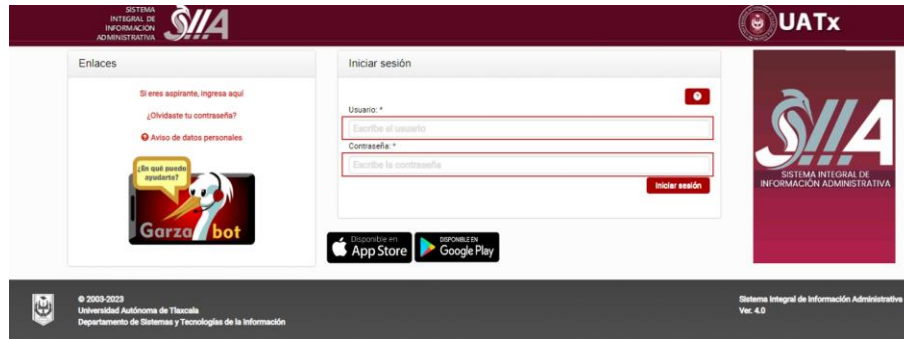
SISTEMA INTEGRAL DE INFORMACIÓN ADMINISTRATIVA SIIA

UATx

Enlaces

Si eres aspirante, ingresa aquí

¿Olvidaste tu contraseña?

Aviso de datos personales

¿En qué puedo ayudarte?

Garza bot

Iniciar sesión

?

Usuario: *

Escribe el usuario

Contraseña: *

Escribe la contraseña

Iniciar sesión

Disponible en App Store

DISPONIBLE EN Google Play

SIIA SISTEMA INTEGRAL DE INFORMACIÓN ADMINISTRATIVA

© 2003-2023
Universidad Autónoma de Tlaxcala
Departamento de Sistemas y Tecnologías de la Información

Sistema Integral de Información Administrativa
Ver. 4.0